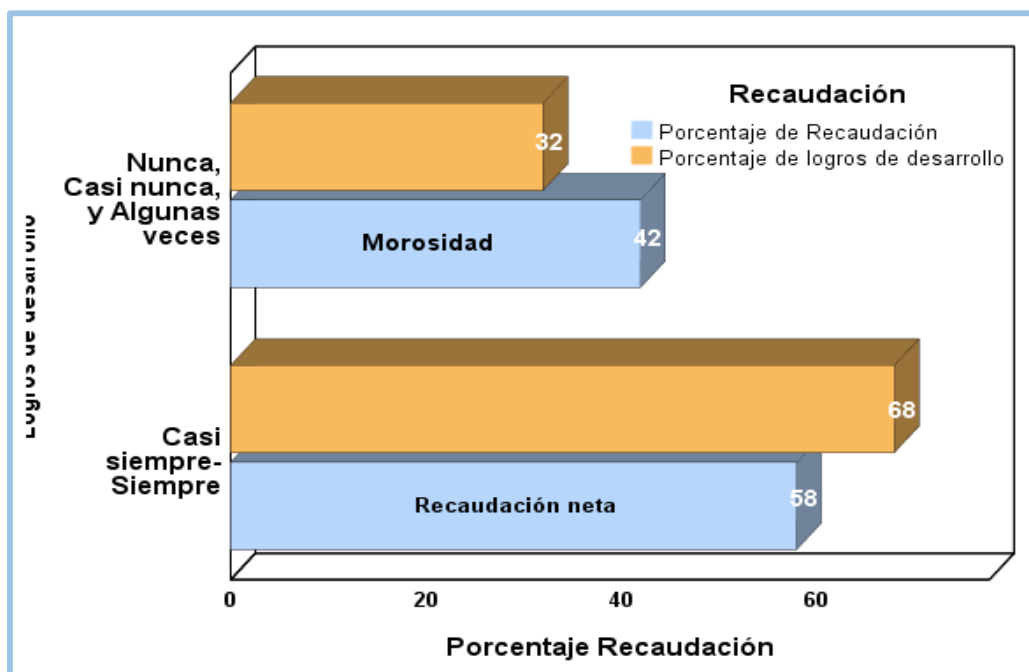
Recaudación

Porcentaje de Recaudación
Porcentaje de logros de desarrollo

Logros de desarrollo

Nunca, Casi nunca, y Algunas veces

32

Morosidad

42

Casi siempre-Siempre

68

Recaudación neta

58

0
20
40
60

Porcentaje Recaudación